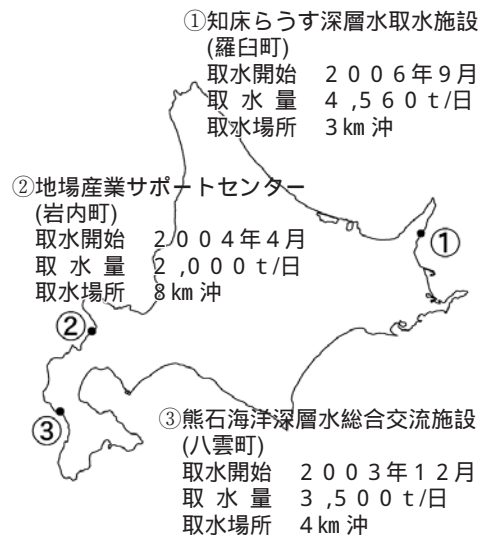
①知床らうす深層水取水施設
(羅臼町)
取水開始　２００６年９月
取 水 量　４,５６０t/日
取水場所　3km 沖

②地場産業サポートセンター
(岩内町)
取水開始　２００４年４月
取 水 量　２,０００t/日
取水場所　8km 沖

①

②

③

③熊石海洋深層水総合交流施設
(八雲町)
取水開始　２００３年１２月
取 水 量　３,５００t/日
取水場所　4km 沖